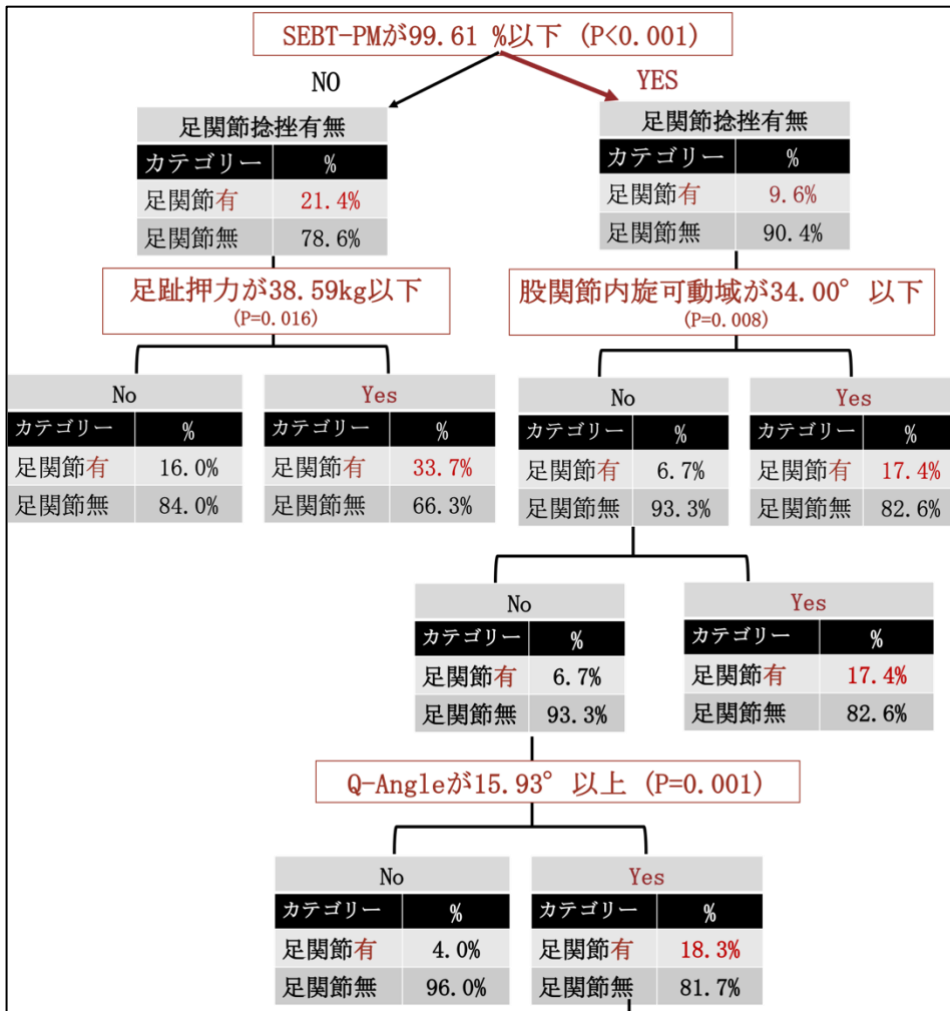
SEBT-PMが99.61 %以下 (P<0.001)

NO

YES

足関節捻挫有無

| カテゴリー | % |
|---|---|
| 足関節有 | 21.4% |
| 足関節無 | 78.6% |

足関節捻挫有無

| カテゴリー | % |
|---|---|
| 足関節有 | 9.6% |
| 足関節無 | 90.4% |

足趾押力が38.59kg以下
(P=0.016)

股関節内旋可動域が34.00° 以下
(P=0.008)

No

| カテゴリー | % |
|---|---|
| 足関節有 | 16.0% |
| 足関節無 | 84.0% |

Yes

| カテゴリー | % |
|---|---|
| 足関節有 | 33.7% |
| 足関節無 | 66.3% |

No

| カテゴリー | % |
|---|---|
| 足関節有 | 6.7% |
| 足関節無 | 93.3% |

Yes

| カテゴリー | % |
|---|---|
| 足関節有 | 17.4% |
| 足関節無 | 82.6% |

No

| カテゴリー | % |
|---|---|
| 足関節有 | 6.7% |
| 足関節無 | 93.3% |

Yes

| カテゴリー | % |
|---|---|
| 足関節有 | 17.4% |
| 足関節無 | 82.6% |

Q-Angleが15.93° 以上 (P=0.001)

No

| カテゴリー | % |
|---|---|
| 足関節有 | 4.0% |
| 足関節無 | 96.0% |

Yes

| カテゴリー | % |
|---|---|
| 足関節有 | 18.3% |
| 足関節無 | 81.7% |